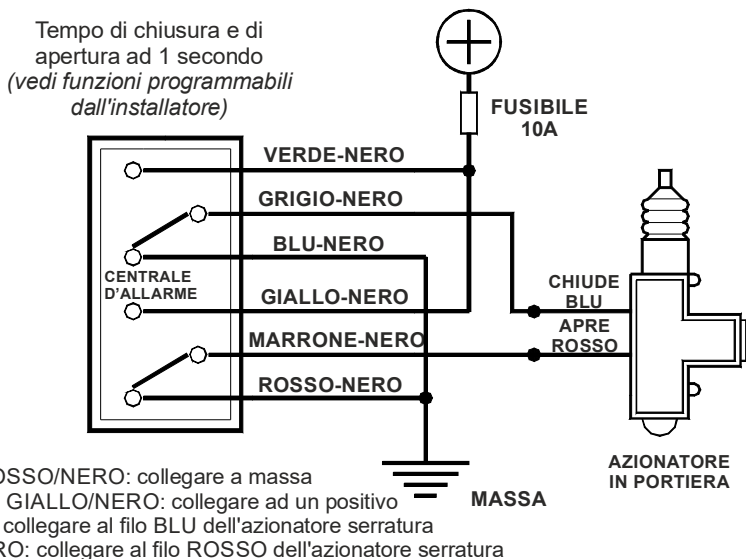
Tempo di chiusura e di apertura ad 1 secondo
*(vedi funzioni programmabili dall'installatore)*

FUSIBILE 10A

VERDE-NERO

GRIGIO-NERO

BLU-NERO

CENTRALE D'ALLARME

GIALLO-NERO

MARRONE-NERO

ROSSO-NERO

CHIUDE BLU

APRE ROSSO

AZIONATORE IN PORTIERA

MASSA

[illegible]OSSO/NERO: collegare a massa
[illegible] GIALLO/NERO: collegare ad un positivo
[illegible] collegare al filo BLU dell'azionatore serratura
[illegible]RO: collegare al filo ROSSO dell'azionatore serratura